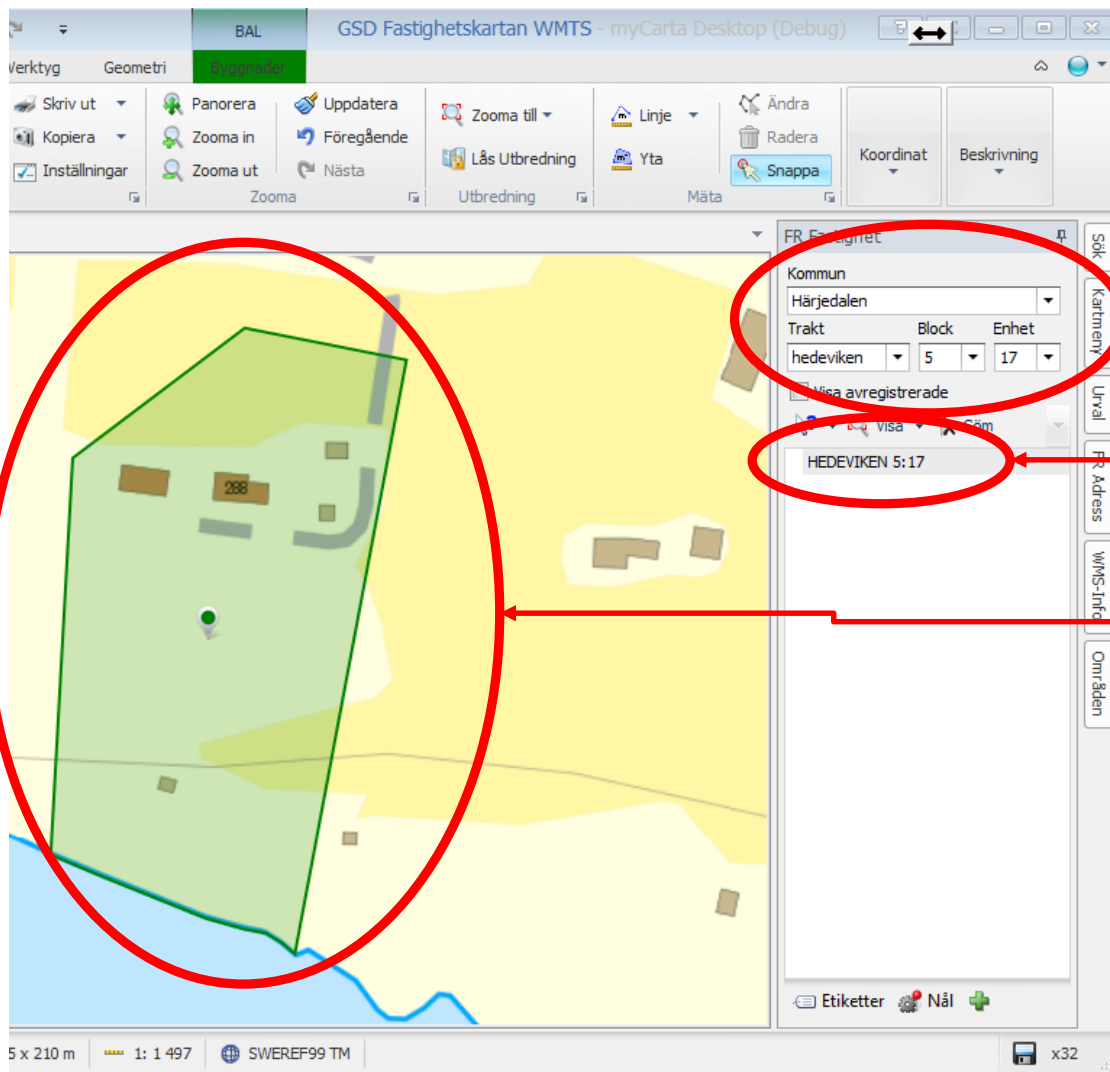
BAL

GSD Fastighetskartan WMTS - myCarta Desktop (Debug)

Verktyg Geometri Byggnader

Skriv ut
Kopiera
Inställningar

Panorera
Zooma in
Zooma ut
Zooma

Uppdatera
Föregående
Nästa

Zooma till
Lås Utbredning
Utbredning

Linje
Yta
Mäta

Ändra
Radera
Snappa

Koordinat

Beskrivning

FR Fastighet

Kommun
Härjedalen
Trakt Block Enhet
hedeviken 5 17
Visa avregistrerade
Visa Göm
HEDEVIKEN 5:17

Etiketter Nål

Sök
Kartmeny
Urval
FR Adress
WMS-Info
Områden

288

5 x 210 m 1: 1 497 SWEREF99 TM x32